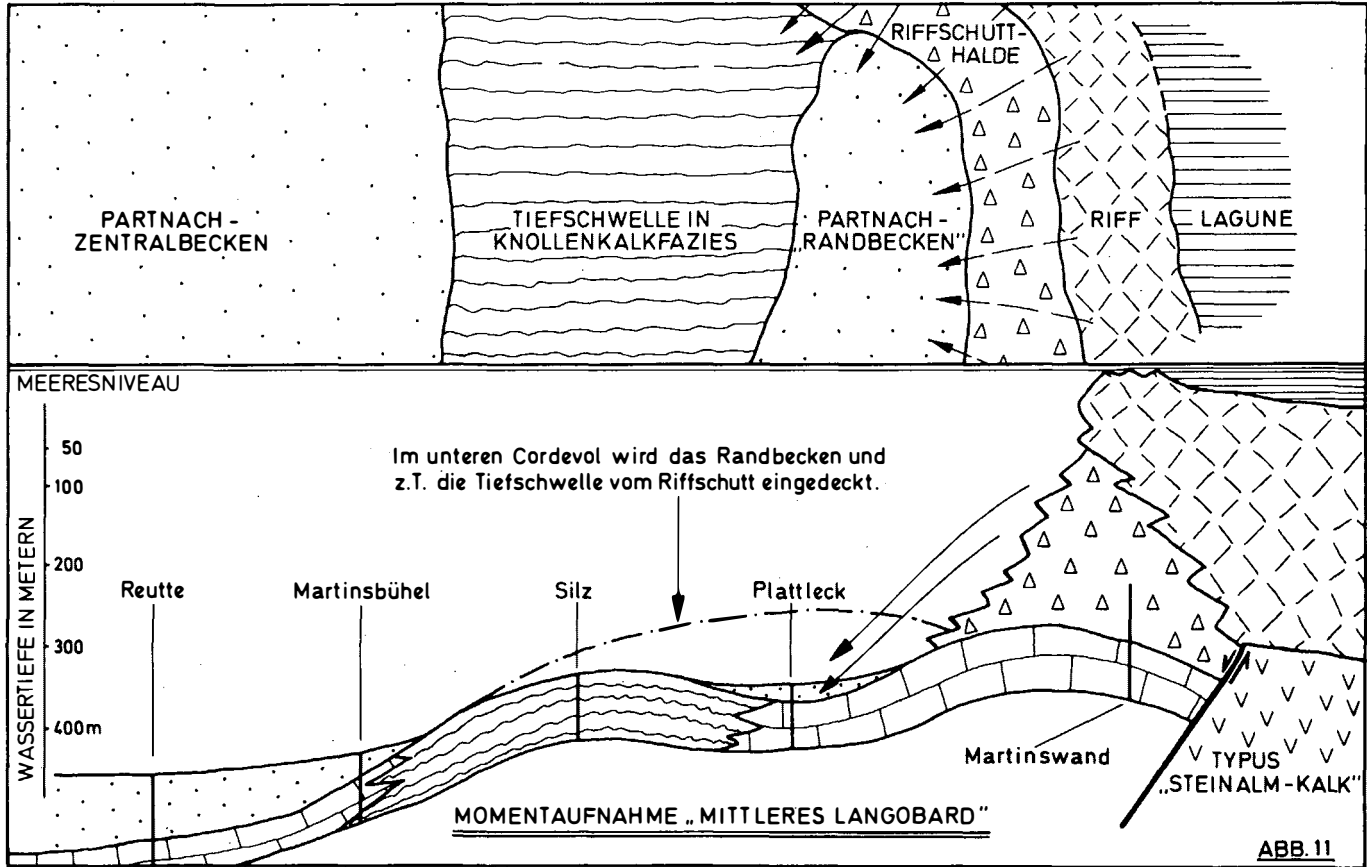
RIFFSCHUTT-HALDE

PARTNACH-ZENTRALBECKEN

TIEFSCHWELLE IN KNOLLENKALKFAZIES

PARTNACH-„RANDBECKEN"

RIFF

LAGUNE

MEERESNIVEAU

WASSERTIEFE IN METERN

50

100

200

300

400m

Im unteren Cordevol wird das Randbecken und z.T. die Tiefschwelle vom Riffschutt eingedeckt.

Reutte

Martinsbühel

Silz

Plattleck

Martinswand

TYPUS „STEINALM-KALK"

MOMENTAUFNAHME „MITTLERES LANGOBARD"

ABB. 11